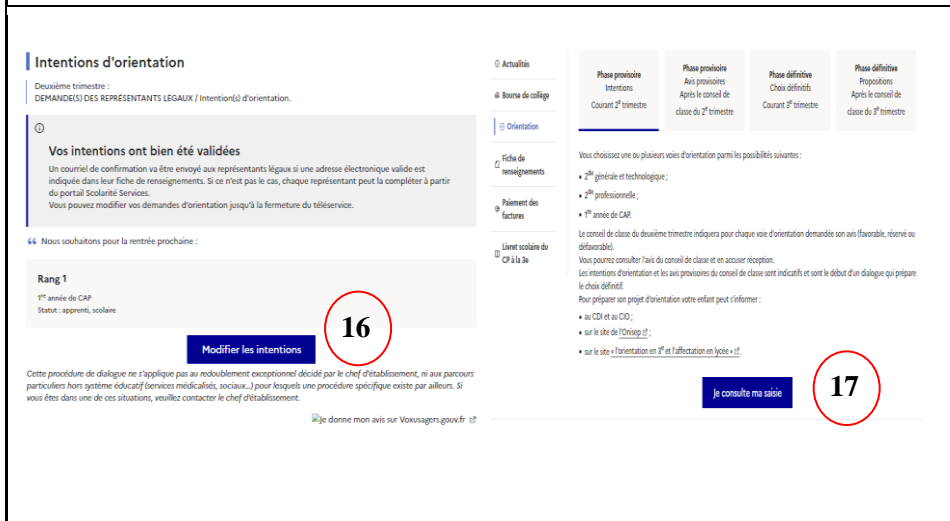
Intentions d'orientation

Deuxième trimestre :
DEMANDE(S) DES REPRÉSENTANTS LÉGAUX / Intention(s) d'orientation.

Vos intentions ont bien été validées

Un courriel de confirmation va être envoyé aux représentants légaux si une adresse électronique valide est indiquée dans leur fiche de renseignements. Si ce n'est pas le cas, chaque représentant peut la compléter à partir du portail Scolarité Services.
Vous pouvez modifier vos demandes d'orientation jusqu'à la fermeture du téléservice.

Nous souhaitons pour la rentrée prochaine :

Rang 1
1$^{re}$ année de CAP
Statut : apprenti, scolaire

Modifier les intentions

16

Cette procédure de dialogue ne s'applique pas au redoublement exceptionnel décidé par le chef d'établissement, ni aux parcours particuliers hors système éducatif (services médicalisés, sociaux...) pour lesquels une procédure spécifique existe par ailleurs. Si vous êtes dans une de ces situations, veuillez contacter le chef d'établissement.

Je donne mon avis sur Voxusagers.gouv.fr

Actualités
Bourse de collège
Orientation
Fiche de renseignements
Paiement des factures
Livret scolaire du CP à la 3e

| Phase provisoire Intentions Courant 2$^e$ trimestre | Phase provisoire Avis provisoires Après le conseil de classe du 2$^e$ trimestre | Phase définitive Choix définitifs Courant 3$^e$ trimestre | Phase définitive Propositions Après le conseil de classe du 3$^e$ trimestre |
|---|---|---|---|

Vous choisissez une ou plusieurs voies d'orientation parmi les possibilités suivantes :
• 2$^{de}$ générale et technologique ;
• 2$^{de}$ professionnelle ;
• 1$^{re}$ année de CAP.

Le conseil de classe du deuxième trimestre indiquera pour chaque voie d'orientation demandée son avis (favorable, réservé ou défavorable).
Vous pourrez consulter l'avis du conseil de classe et en accuser réception.
Les intentions d'orientation et les avis provisoires du conseil de classe sont indicatifs et sont le début d'un dialogue qui prépare le choix définitif.
Pour préparer son projet d'orientation votre enfant peut s'informer :
• au CDI et au CIO ;
• sur le site de l'Onisep ;
• sur le site « l'orientation en 3$^e$ et l'affectation en lycée ».

Je consulte ma saisie

17